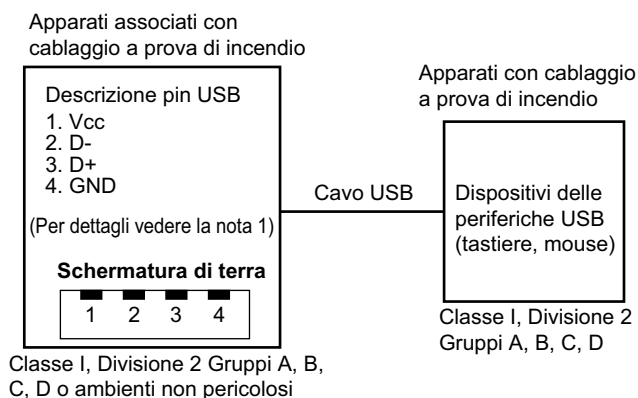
Apparati associati con cablaggio a prova di incendio

Descrizione pin USB
1. Vcc
2. D-
3. D+
4. GND

(Per dettagli vedere la nota 1)

Schermatura di terra

1 2 3 4

Classe I, Divisione 2 Gruppi A, B, C, D o ambienti non pericolosi

Cavo USB

Apparati con cablaggio a prova di incendio

Dispositivi delle periferiche USB (tastiere, mouse)

Classe I, Divisione 2 Gruppi A, B, C, D